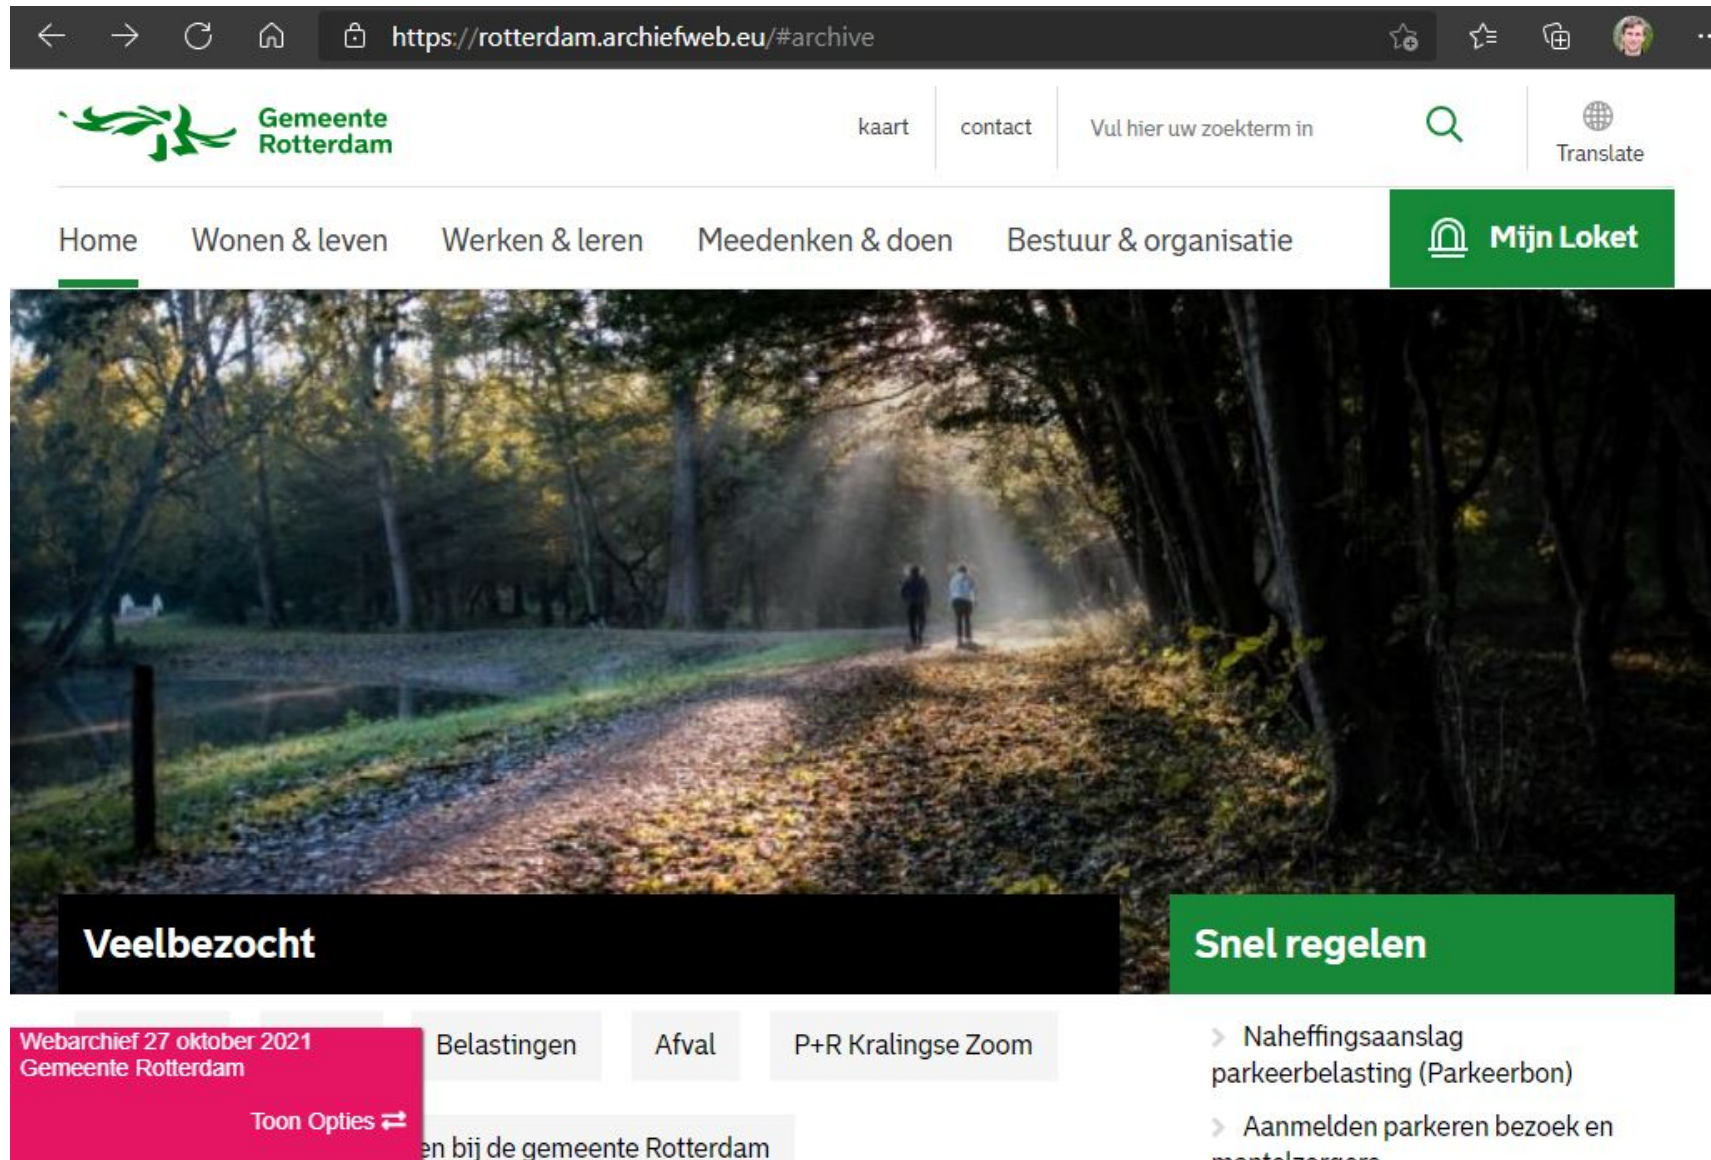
https://rotterdam.archiefweb.eu/#archive

Gemeente Rotterdam

kaart

contact

Vul hier uw zoekterm in

Translate

Home

Wonen & leven

Werken & leren

Meedenken & doen

Bestuur & organisatie

Mijn Loket

Veelbezocht

Snel regelen

Webarchief 27 oktober 2021
Gemeente Rotterdam

Toon Opties

Belastingen

Afval

P+R Kralingse Zoom

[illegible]n bij de gemeente Rotterdam

Naheffingsaanslag parkeerbelasting (Parkeerbon)

Aanmelden parkeren bezoek en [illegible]